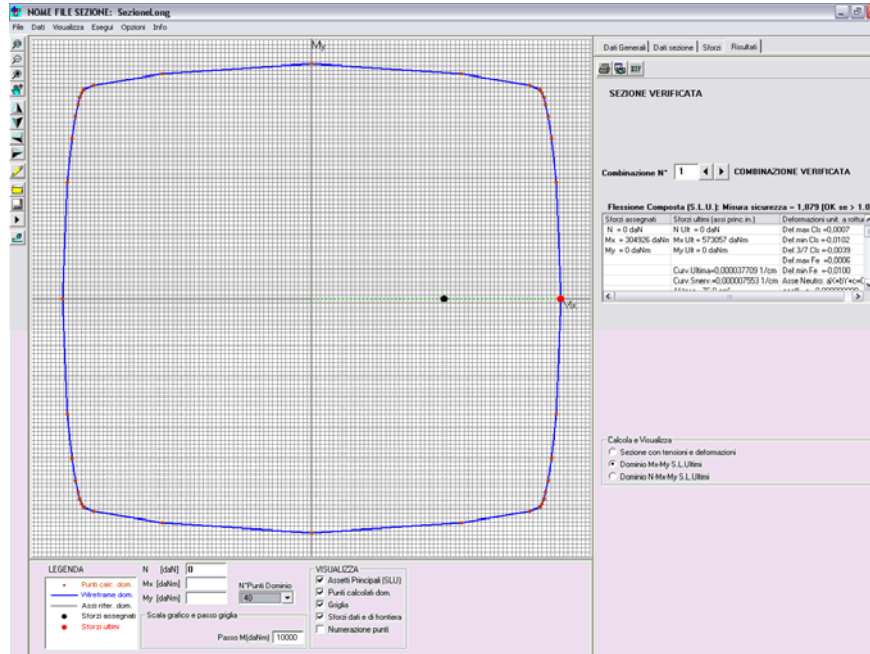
NOME FILE SEZIONE: SezioneLong

File Dati Visualizza Esegui Opzioni Info

My

Mx

Dati Generali | Dati sezione | Sforzi | Risultati

SEZIONE VERIFICATA

Combinazione N° 1 COMBINAZIONE VERIFICATA

Flessione Composta (S.L.U.): Misura sicurezza = 1,879 (OK se > 1.0

| Sforzi assegnati | Sforzi ultimi (assi princ.in.) | Deformazioni unit. a rottura |
|---|---|---|
| N = 0 daN | N Ult = 0 daN | Def.max Cls =0,0007 |
| Mx = 304926 daNm | Mx Ult = 573057 daNm | Def.min Cls =-0,0102 |
| My = 0 daNm | My Ult = 0 daNm | Def.3/7 Cls =-0,0039 |
| | | Def.max Fe =-0,0006 |
| | Curv.Ultima=0,000037709 1/cm | Def.min Fe =-0,0100 |
| | Curv.Snerv.=0,000007553 1/cm | Asse Neutro: aX+bY+c=0 |
| | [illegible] | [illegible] |

Calcola e Visualizza
Sezione con tensioni e deformazioni
Dominio Mx-My S.L.Ultimi
Dominio N-Mx-My S.L.Ultimi

LEGENDA
Punti calc. dom.
Wireframe dom.
Assi rifer. dom.
Sforzi assegnati
Sforzi ultimi

N [daN] 0
Mx [daNm]
My [daNm]

N°Punti Dominio
40

Scala grafico e passo griglia
Passo M(daNm) 10000

VISUALIZZA
Assetti Principali (SLU)
Punti calcolati dom.
Griglia
Sforzi dati e di frontiera
Numerazione punti